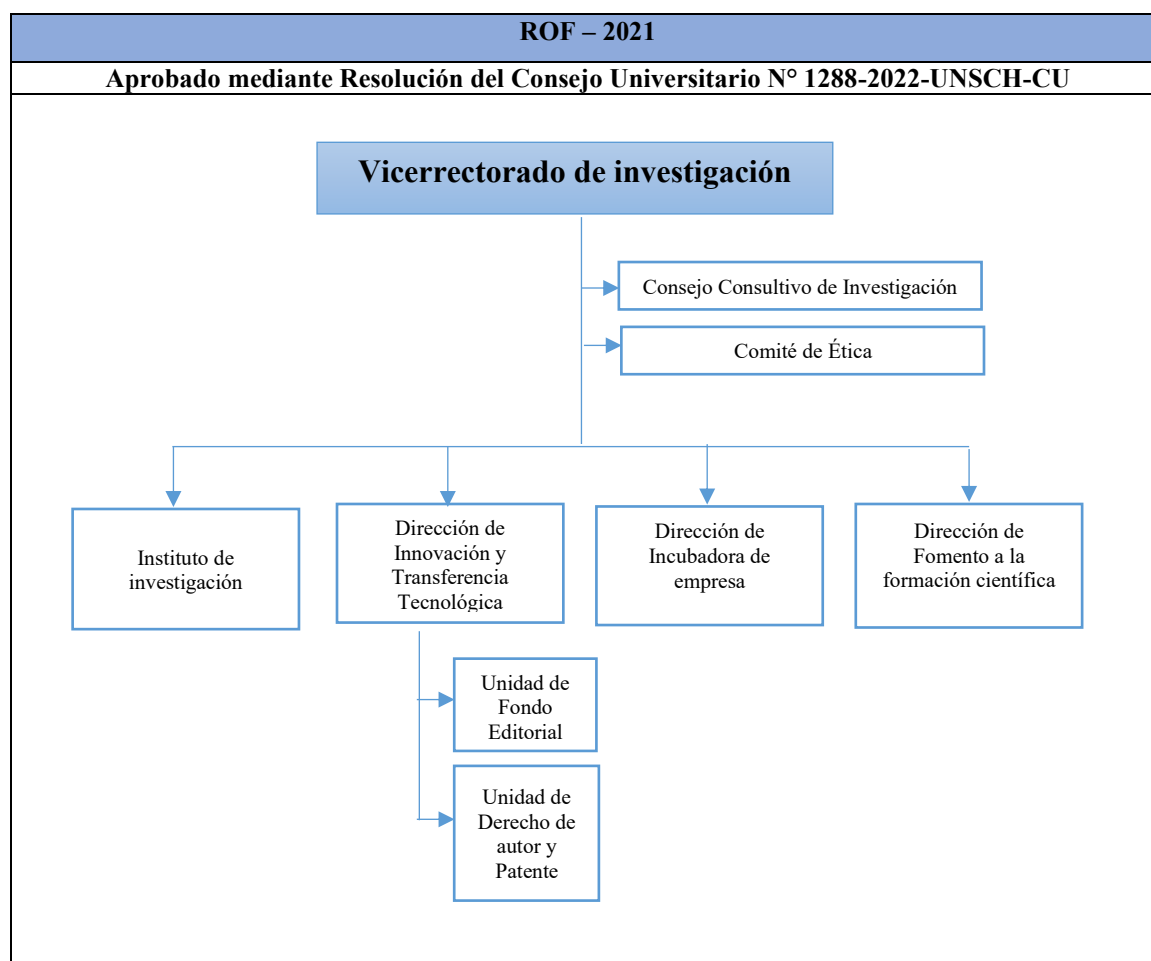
ROF – 2021

Aprobado mediante Resolución del Consejo Universitario N° 1288-2022-UNSCH-CU

Vicerrectorado de investigación

Consejo Consultivo de Investigación

Comité de Ética

Instituto de investigación

Dirección de Innovación y Transferencia Tecnológica

Dirección de Incubadora de empresa

Dirección de Fomento a la formación científica

Unidad de Fondo Editorial

Unidad de Derecho de autor y Patente